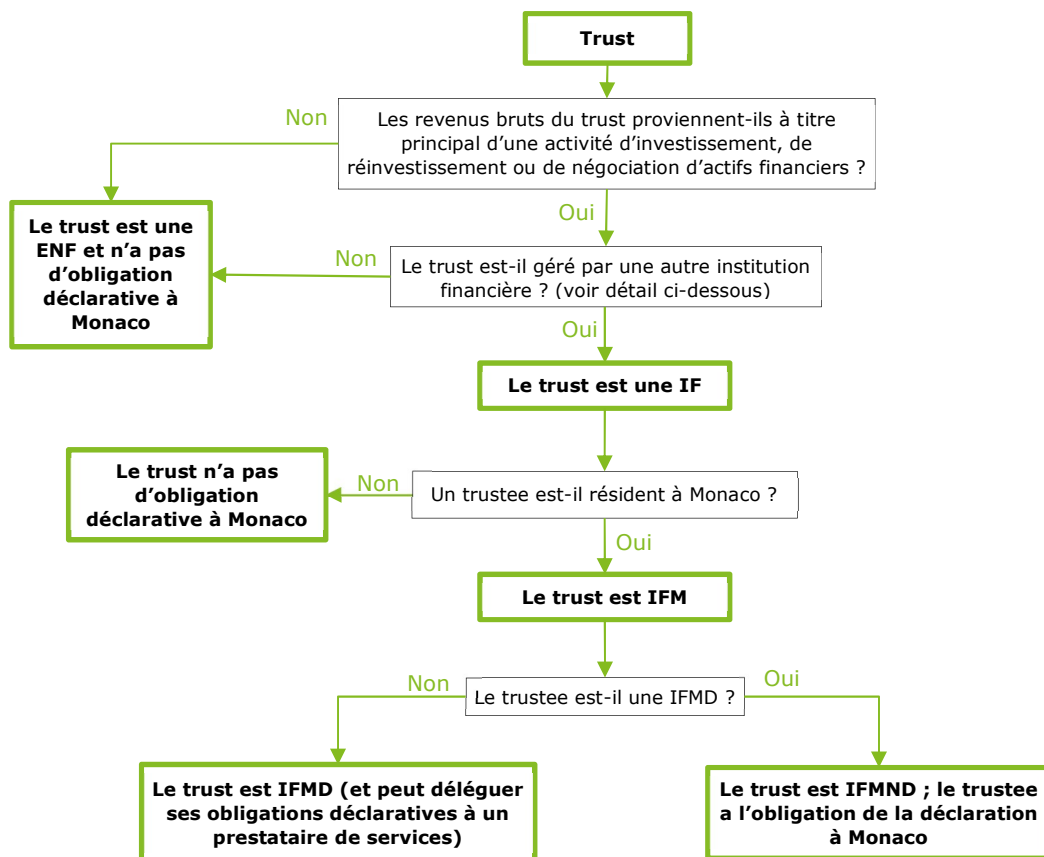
Trust

Les revenus bruts du trust proviennent-ils à titre principal d'une activité d'investissement, de réinvestissement ou de négociation d'actifs financiers ?

Non

Le trust est une ENF et n'a pas d'obligation déclarative à Monaco

Oui

Le trust est-il géré par une autre institution financière ? (voir détail ci-dessous)

Non

Oui

Le trust est une IF

Un trustee est-il résident à Monaco ?

Non

Le trust n'a pas d'obligation déclarative à Monaco

Oui

Le trust est IFM

Le trustee est-il une IFMD ?

Non

Oui

Le trust est IFMD (et peut déléguer ses obligations déclaratives à un prestataire de services)

Le trust est IFMND ; le trustee a l'obligation de la déclaration à Monaco